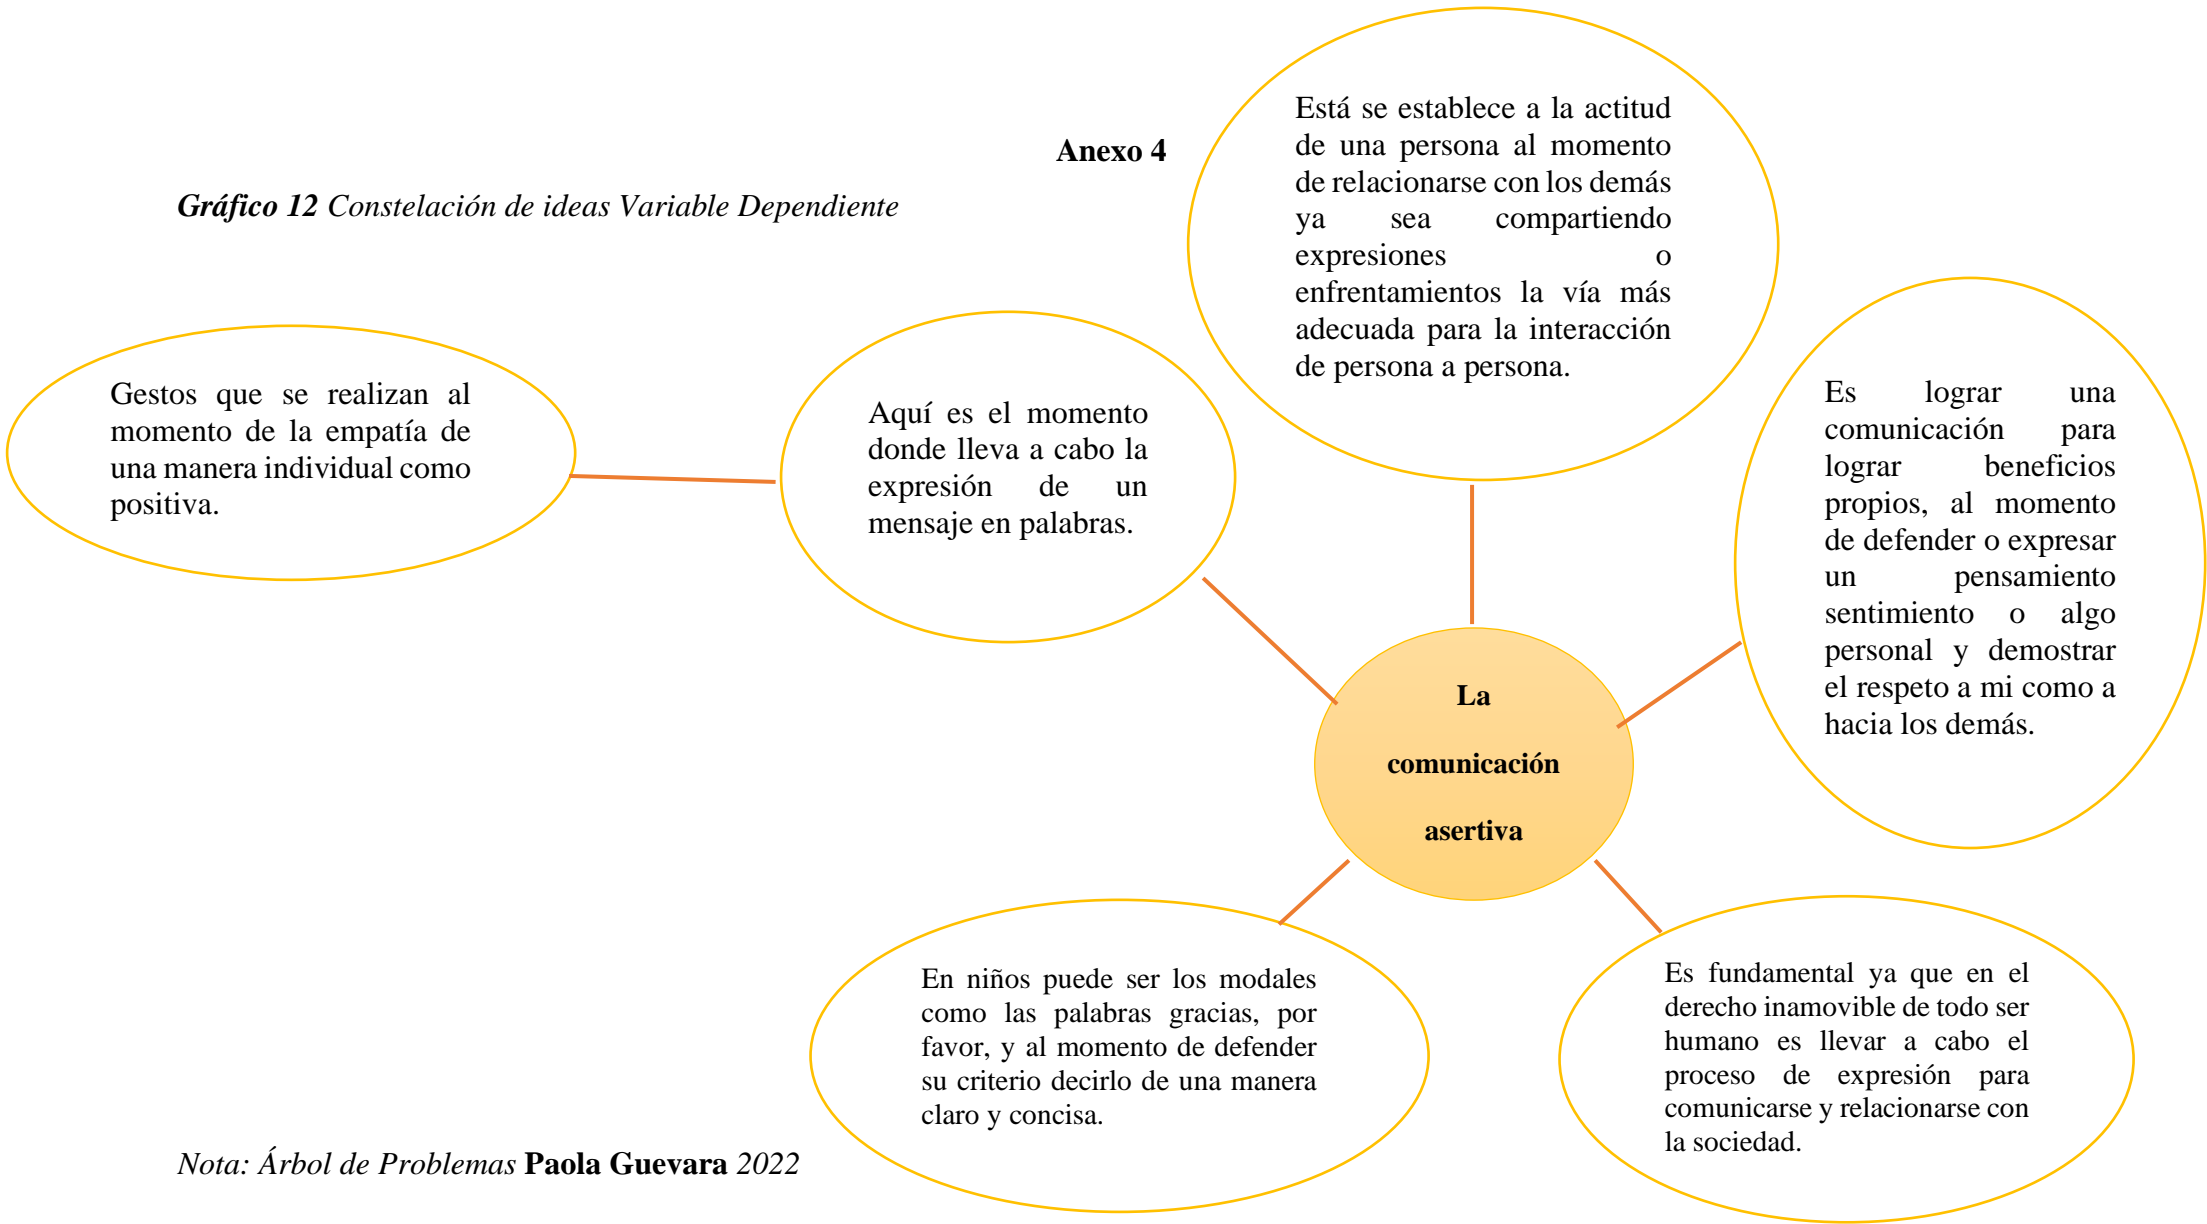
Anexo 4

Gráfico 12 Constelación de ideas Variable Dependiente

Está se establece a la actitud de una persona al momento de relacionarse con los demás ya sea compartiendo expresiones o enfrentamientos la vía más adecuada para la interacción de persona a persona.

Gestos que se realizan al momento de la empatía de una manera individual como positiva.

Aquí es el momento donde lleva a cabo la expresión de un mensaje en palabras.

Es lograr una comunicación para lograr beneficios propios, al momento de defender o expresar un pensamiento sentimiento o algo personal y demostrar el respeto a mi como a hacia los demás.

La comunicación asertiva

En niños puede ser los modales como las palabras gracias, por favor, y al momento de defender su criterio decirlo de una manera claro y concisa.

Es fundamental ya que en el derecho inamovible de todo ser humano es llevar a cabo el proceso de expresión para comunicarse y relacionarse con la sociedad.

Nota: Árbol de Problemas Paola Guevara 2022